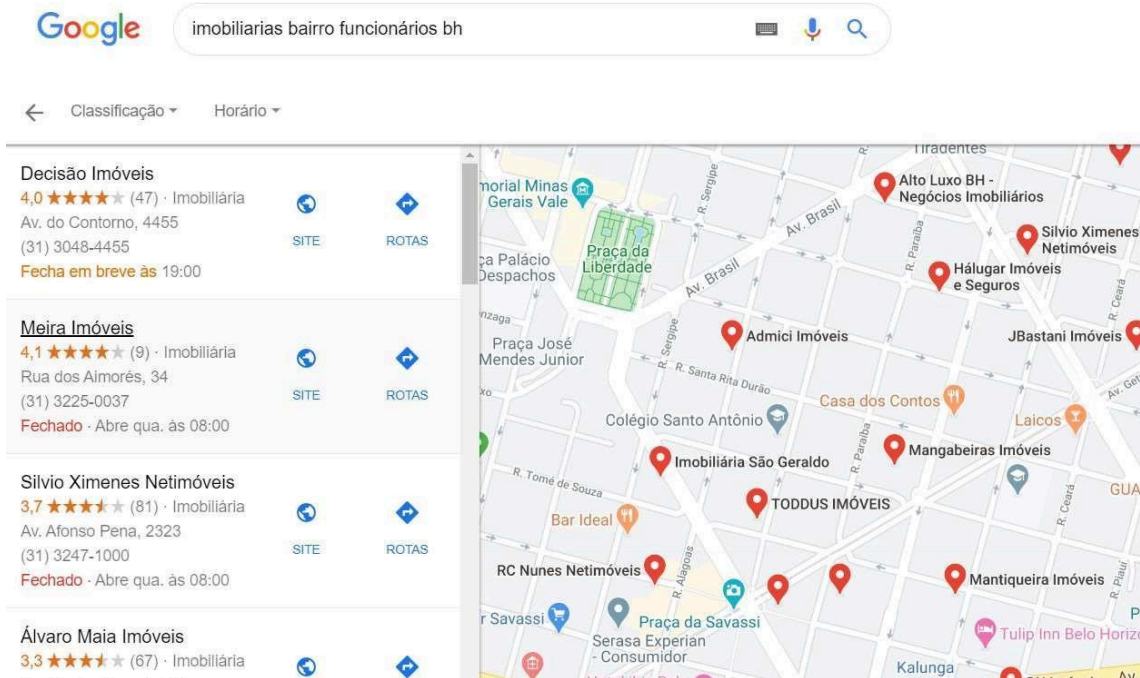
Google imobiliarias bairro funcionários bh

Classificação Horário

Decisão Imóveis
4,0 ★★★★★ (47) · Imobiliária
Av. do Contorno, 4455
(31) 3048-4455
Fecha em breve às 19:00
SITE ROTAS

Meira Imóveis
4,1 ★★★★★ (9) · Imobiliária
Rua dos Aimorés, 34
(31) 3225-0037
Fechado · Abre qua. às 08:00
SITE ROTAS

Silvio Ximenes Netimóveis
3,7 ★★★★★ (81) · Imobiliária
Av. Afonso Pena, 2323
(31) 3247-1000
Fechado · Abre qua. às 08:00
SITE ROTAS

Álvaro Maia Imóveis
3,3 ★★★★★ (67) · Imobiliária

Tiradentes
morial Minas Gerais Vale
Alto Luxo BH - Negócios Imobiliários
Av. Brasil
R. Sergipe
R. Paraíba
Silvio Ximenes Netimóveis
ça Palácio Despachos
Praça da Liberdade
Av. Brasil
Hálugar Imóveis e Seguros
R. Ceará
nzaga
Praça José Mendes Junior
R. Sergipe
Admici Imóveis
JBastani Imóveis
R. Santa Rita Durão
xo
Casa dos Contos
Av. Get
Colégio Santo Antônio
R. Paraíba
Laicos
Mangabeiras Imóveis
Imobiliária São Geraldo
R. Tomé de Souza
R. Ceará
GUA
TODDUS IMÓVEIS
Bar Ideal
R. Alagoas
RC Nunes Netimóveis
Mantiqueira Imóveis
R. Piauí
r Savassi
Praça da Savassi
Serasa Experian - Consumidor
Tulip Inn Belo Horizo
Kalunga
P
Av.